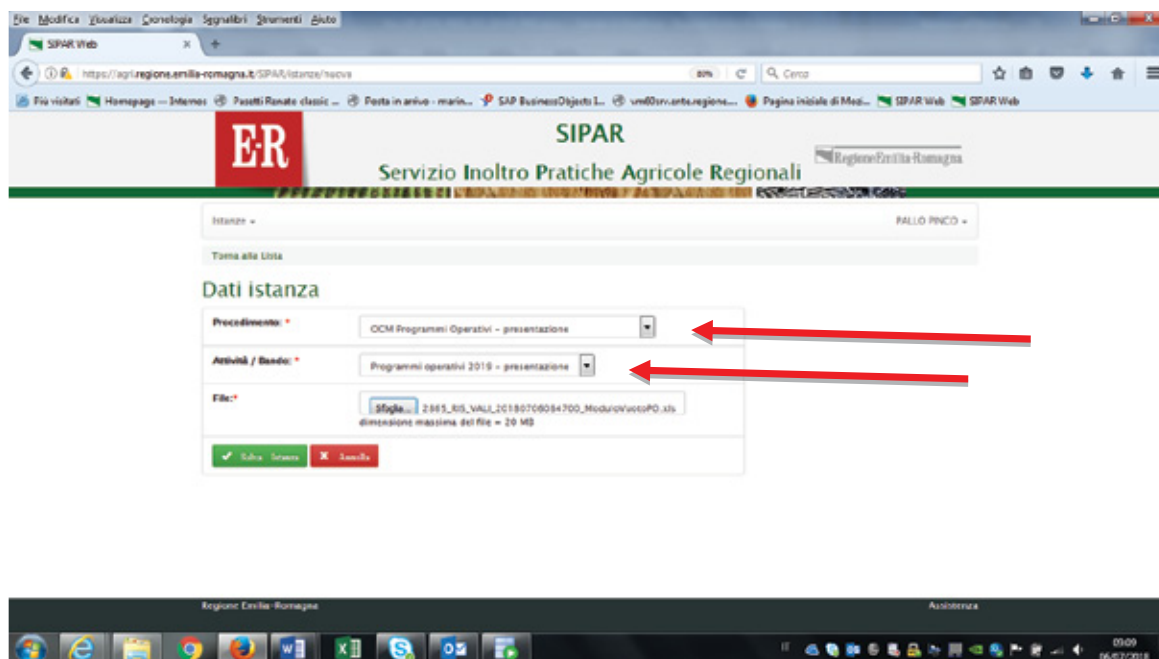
File Modifica Visualizza Cronologia Segnalibri Strumenti Aiuto

SIPAR Web

https://agri.regione.emilia-romagna.it/SIPAR/istanze/nuova

80%

Cerca

Più visitati Homepage — Internos Pasetti Renato classic ... Posta in arrivo - marin... SAP BusinessObjects I... vm60srv.ente.regione.... Pagina iniziale di Mozi... SIPAR Web SIPAR Web

ER

SIPAR

Servizio Inoltro Pratiche Agricole Regionali

Regione Emilia-Romagna

Istanze

PALLO PINCO

Torna alla Lista

Dati istanza

Procedimento: *

OCM Programmi Operativi - presentazione

Attività / Bando: *

Programmi operativi 2019 - presentazione

File:*

Sfoglia... 2985_RIS_VALI_20180706084700_ModuloVuotoPO.xls

dimensione massima del file = 20 MB

Salva Istanza

Annulla

Regione Emilia-Romagna

Assistenza

09:09
06/07/2018